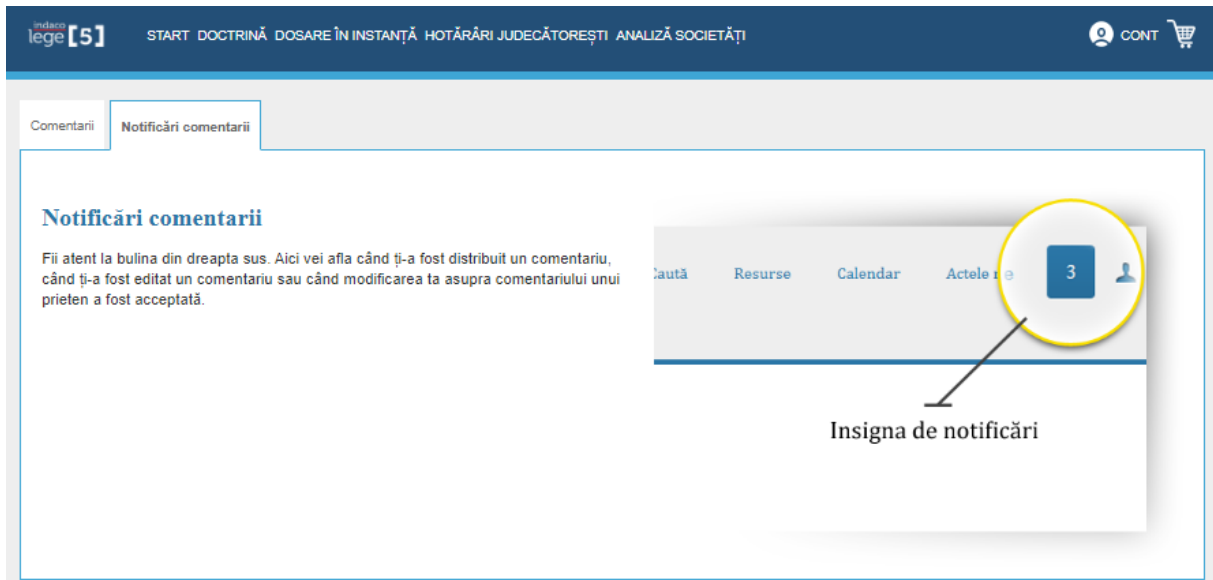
indaco lege [5]

START DOCTRINĂ DOSARE ÎN INSTANȚĂ HOTĂRÂRI JUDECĂTOREȘTI ANALIZĂ SOCIETĂȚI

CONT

Comentarii

Notificări comentarii

Notificări comentarii

Fii atent la bulina din dreapta sus. Aici vei afla când ți-a fost distribuit un comentariu, când ți-a fost editat un comentariu sau când modificarea ta asupra comentariului unui prieten a fost acceptată.

Caută Resurse Calendar Actele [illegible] 3

Insigna de notificări